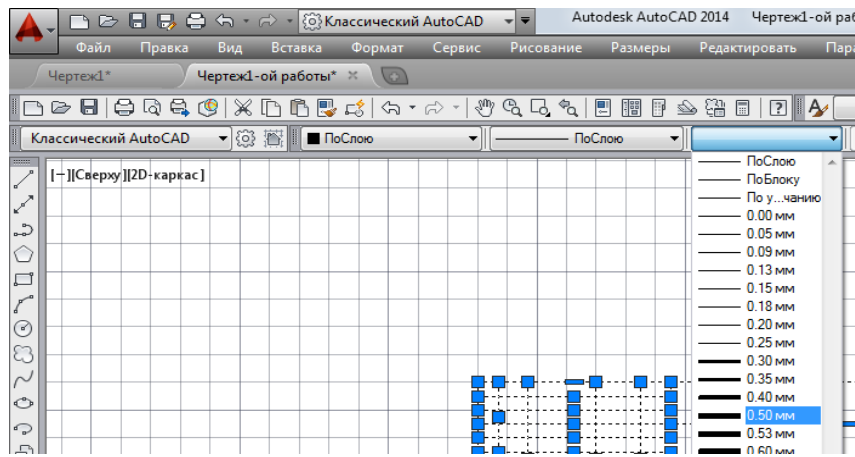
Классический AutoCAD
Autodesk AutoCAD 2014 Чертеж1-ой раб

Файл Правка Вид Вставка Формат Сервис Рисование Размеры Редактировать Пара

Чертеж1* Чертеж1-ой работы* ✕

Классический AutoCAD ПоСлою ПоСлою

[−][Сверху][2D-каркас]

ПоСлою
ПоБлоку
По у...чанию
0.00 мм
0.05 мм
0.09 мм
0.13 мм
0.15 мм
0.18 мм
0.20 мм
0.25 мм
0.30 мм
0.35 мм
0.40 мм
0.50 мм
0.53 мм
0.60 мм